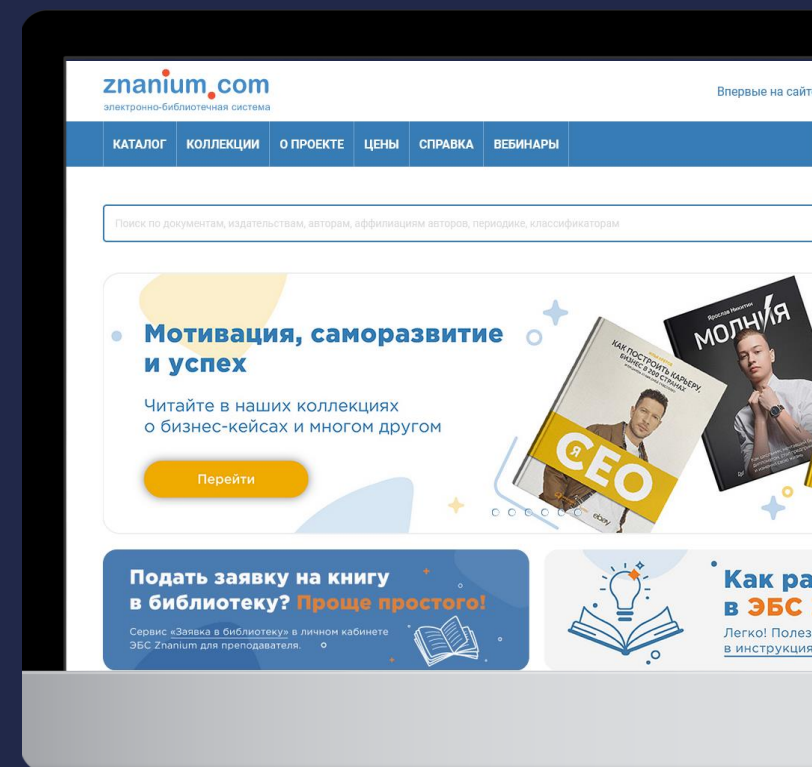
znanium.com
электронно-библиотечная система

Впервые на сайт

КАТАЛОГ КОЛЛЕКЦИИ О ПРОЕКТЕ ЦЕНЫ СПРАВКА ВЕБИНАРЫ

Поиск по документам, издательствам, авторам, аффилиациям авторов, периодике, классификаторам

Мотивация, саморазвитие и успех

Читайте в наших коллекциях о бизнес-кейсах и многом другом

Перейти

КАК ПОСТРОИТЬ КАРЬЕРУ, БИЗНЕС В 200 СТРАНАХ

Я CEO

Ярослав Никитин

МОЛНИЯ

Подать заявку на книгу в библиотеку? Проще простого!

Сервис «Заявка в библиотеку» в личном кабинете ЭБС Znanium для преподавателя.

Как ра
в ЭБС
Легко! Полез
в инструкция